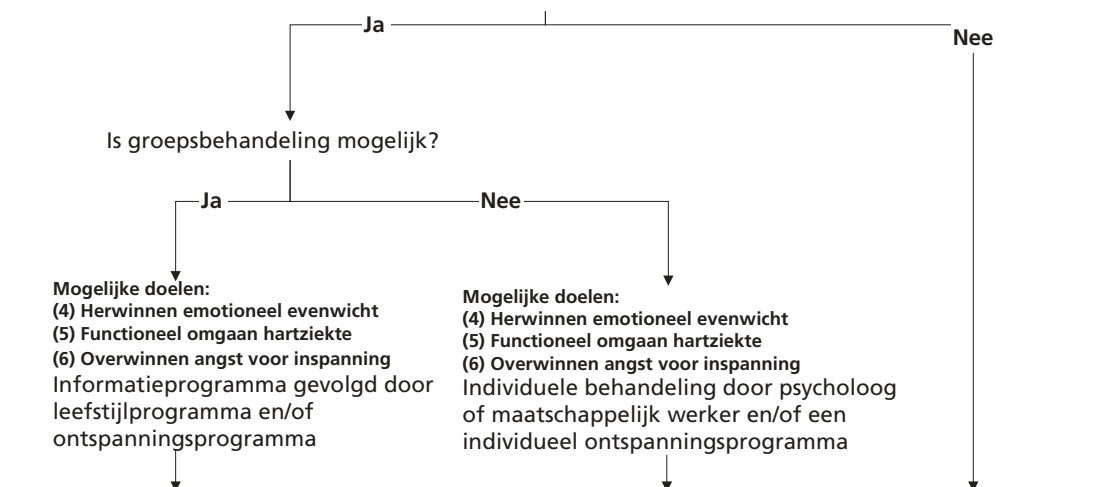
Ja

Nee

Is groepsbehandeling mogelijk?

Ja

Nee

Mogelijke doelen:
(4) Herwinnen emotioneel evenwicht
(5) Functioneel omgaan hartziekte
(6) Overwinnen angst voor inspanning
Informatieprogramma gevolgd door leefstijlprogramma en/of ontspanningsprogramma

Mogelijke doelen:
(4) Herwinnen emotioneel evenwicht
(5) Functioneel omgaan hartziekte
(6) Overwinnen angst voor inspanning
Individuele behandeling door psycholoog of maatschappelijk werker en/of een individueel ontspanningsprogramma